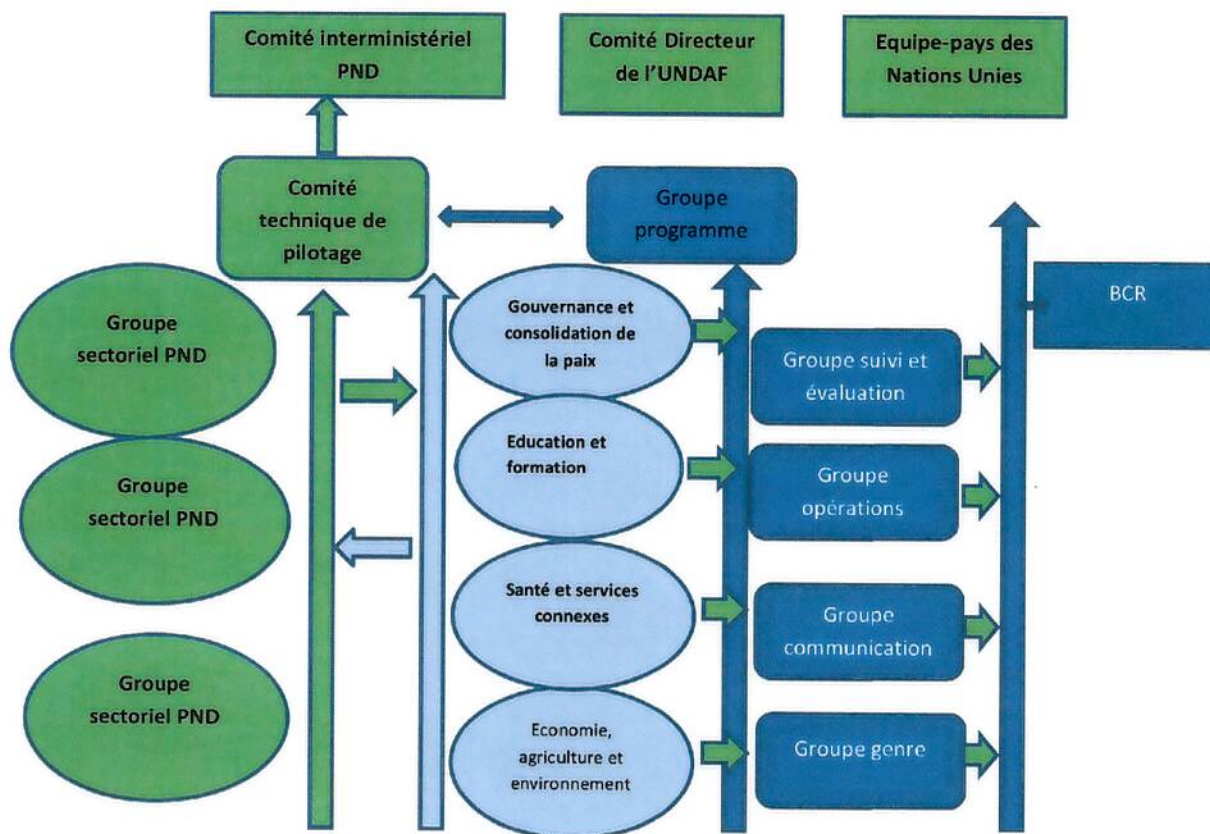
Comité interministériel PND

Comité Directeur de l'UNDAF

Equipe-pays des Nations Unies

Comité technique de pilotage

Groupe programme

BCR

Groupe sectoriel PND

Groupe sectoriel PND

Groupe sectoriel PND

Gouvernance et consolidation de la paix

Education et formation

Santé et services connexes

Economie, agriculture et environnement

Groupe suivi et évaluation

Groupe opérations

Groupe communication

Groupe genre